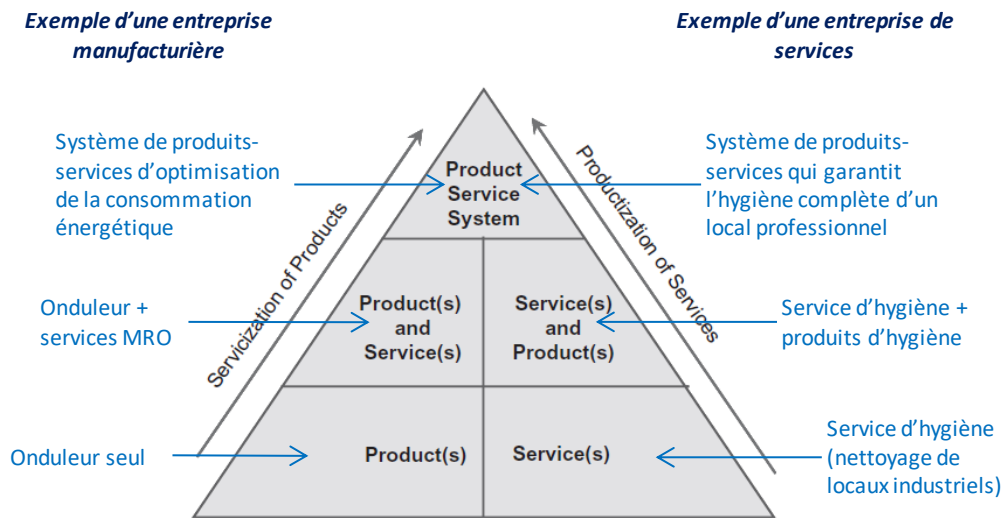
Exemple d’une entreprise manufacturière

Exemple d’une entreprise de services

Système de produits-services d’optimisation de la consommation énergétique

Product Service System

Système de produits-services qui garantit l’hygiène complète d’un local professionnel

Servicization of Products

Productization of Services

Onduleur + services MRO

Product(s) and Service(s)

Service(s) and Product(s)

Service d’hygiène + produits d’hygiène

Onduleur seul

Product(s)

Service(s)

Service d’hygiène (nettoyage de locaux industriels)